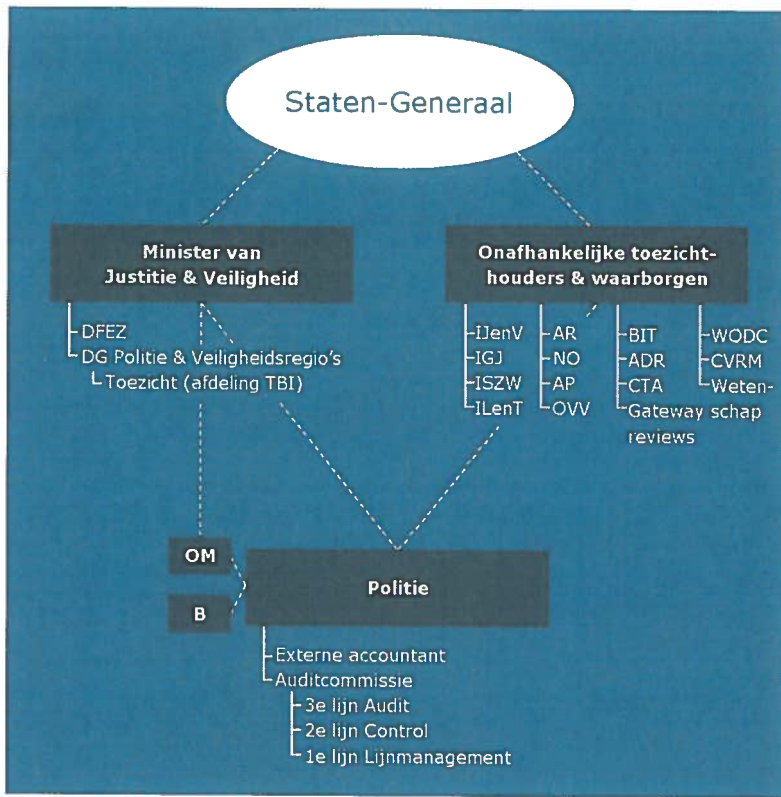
Staten-Generaal

Minister van Justitie & Veiligheid

DFEZ
DG Politie & Veiligheidsregio's
Toezicht (afdeling TBI)

Onafhankelijke toezichthouders & waarborgen

IJenV
IGJ
ISZW
ILenT

AR
NO
AP
OVV

BIT
ADR
CTA
Gateway reviews

WODC
CVRM
Wetenschap

OM

B

Politie

Externe accountant
Auditcommissie
3e lijn Audit
2e lijn Control
1e lijn Lijnmanagement